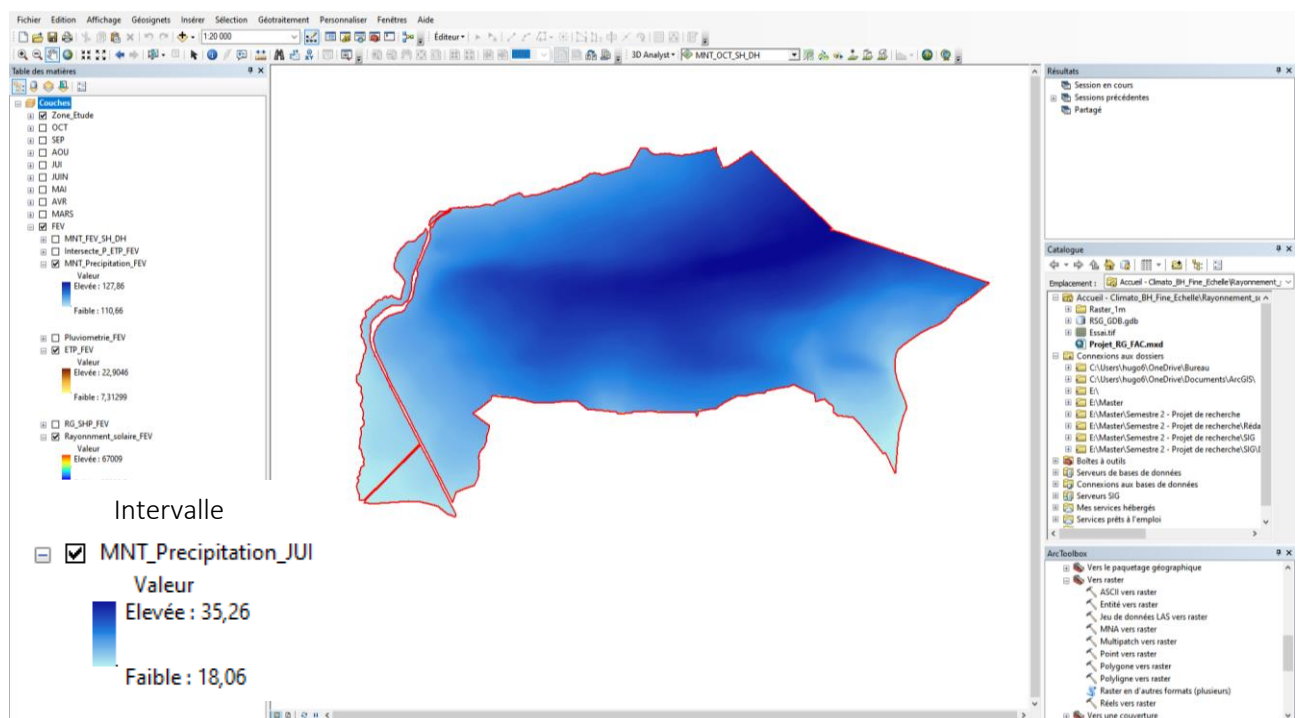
Fichier Edition Affichage Géosignets Insérer Sélection Géotraitement Personnaliser Fenêtres Aide

1:20 000

Éditeur

3D Analyst MNT_OCT_SH_DH

Table des matières

Couches
Zone_Etude
OCT
SEP
AOU
JUI
JUIN
MAI
AVR
MARS
FEV
MNT_FEV_SH_DH
Intersecte_P_ETP_FEV
MNT_Precipitation_FEV
Valeur
Elevée : 127,86

Faible : 110,66

Pluviometrie_FEV
ETP_FEV
Valeur
Elevée : 22,9046

Faible : 7,31299

RG_SHP_FEV
Rayonnment_solaire_FEV
Valeur
Elevée : 67009

Intervalle

MNT_Precipitation_JUI
Valeur
Elevée : 35,26

Faible : 18,06

Résultats
Session en cours
Sessions précédentes
Partage

Catalogue
Emplacement : Accueil - Climato_BH_Fine_Echelle\Rayonnement_s
Accueil - Climato_BH_Fine_Echelle\Rayonnement_s
Raster_1m
RSG_GDB.gdb
Essai.tif
Projet_RG_FAC.mxd
Connexions aux dossiers
C:\Users\hugo6\OneDrive\Bureau
C:\Users\hugo6\OneDrive\Documents\ArcGIS\
E:\
E:\Master
E:\Master\Semestre 2 - Projet de recherche
E:\Master\Semestre 2 - Projet de recherche\Réda
E:\Master\Semestre 2 - Projet de recherche\SIG
E:\Master\Semestre 2 - Projet de recherche\SIG\
Boîtes à outils
Serveurs de bases de données
Connexions aux bases de données
Serveurs SIG
Mes services hébergés
Services prêts à l'emploi

ArcToolbox
Vers le paquetage géographique
Vers raster
ASCII vers raster
Entité vers raster
Jeu de données LAS vers raster
MNA vers raster
Multipatch vers raster
Point vers raster
Polygone vers raster
Polyligne vers raster
Raster en d'autres formats (plusieurs)
Réels vers raster
Vers une couverture